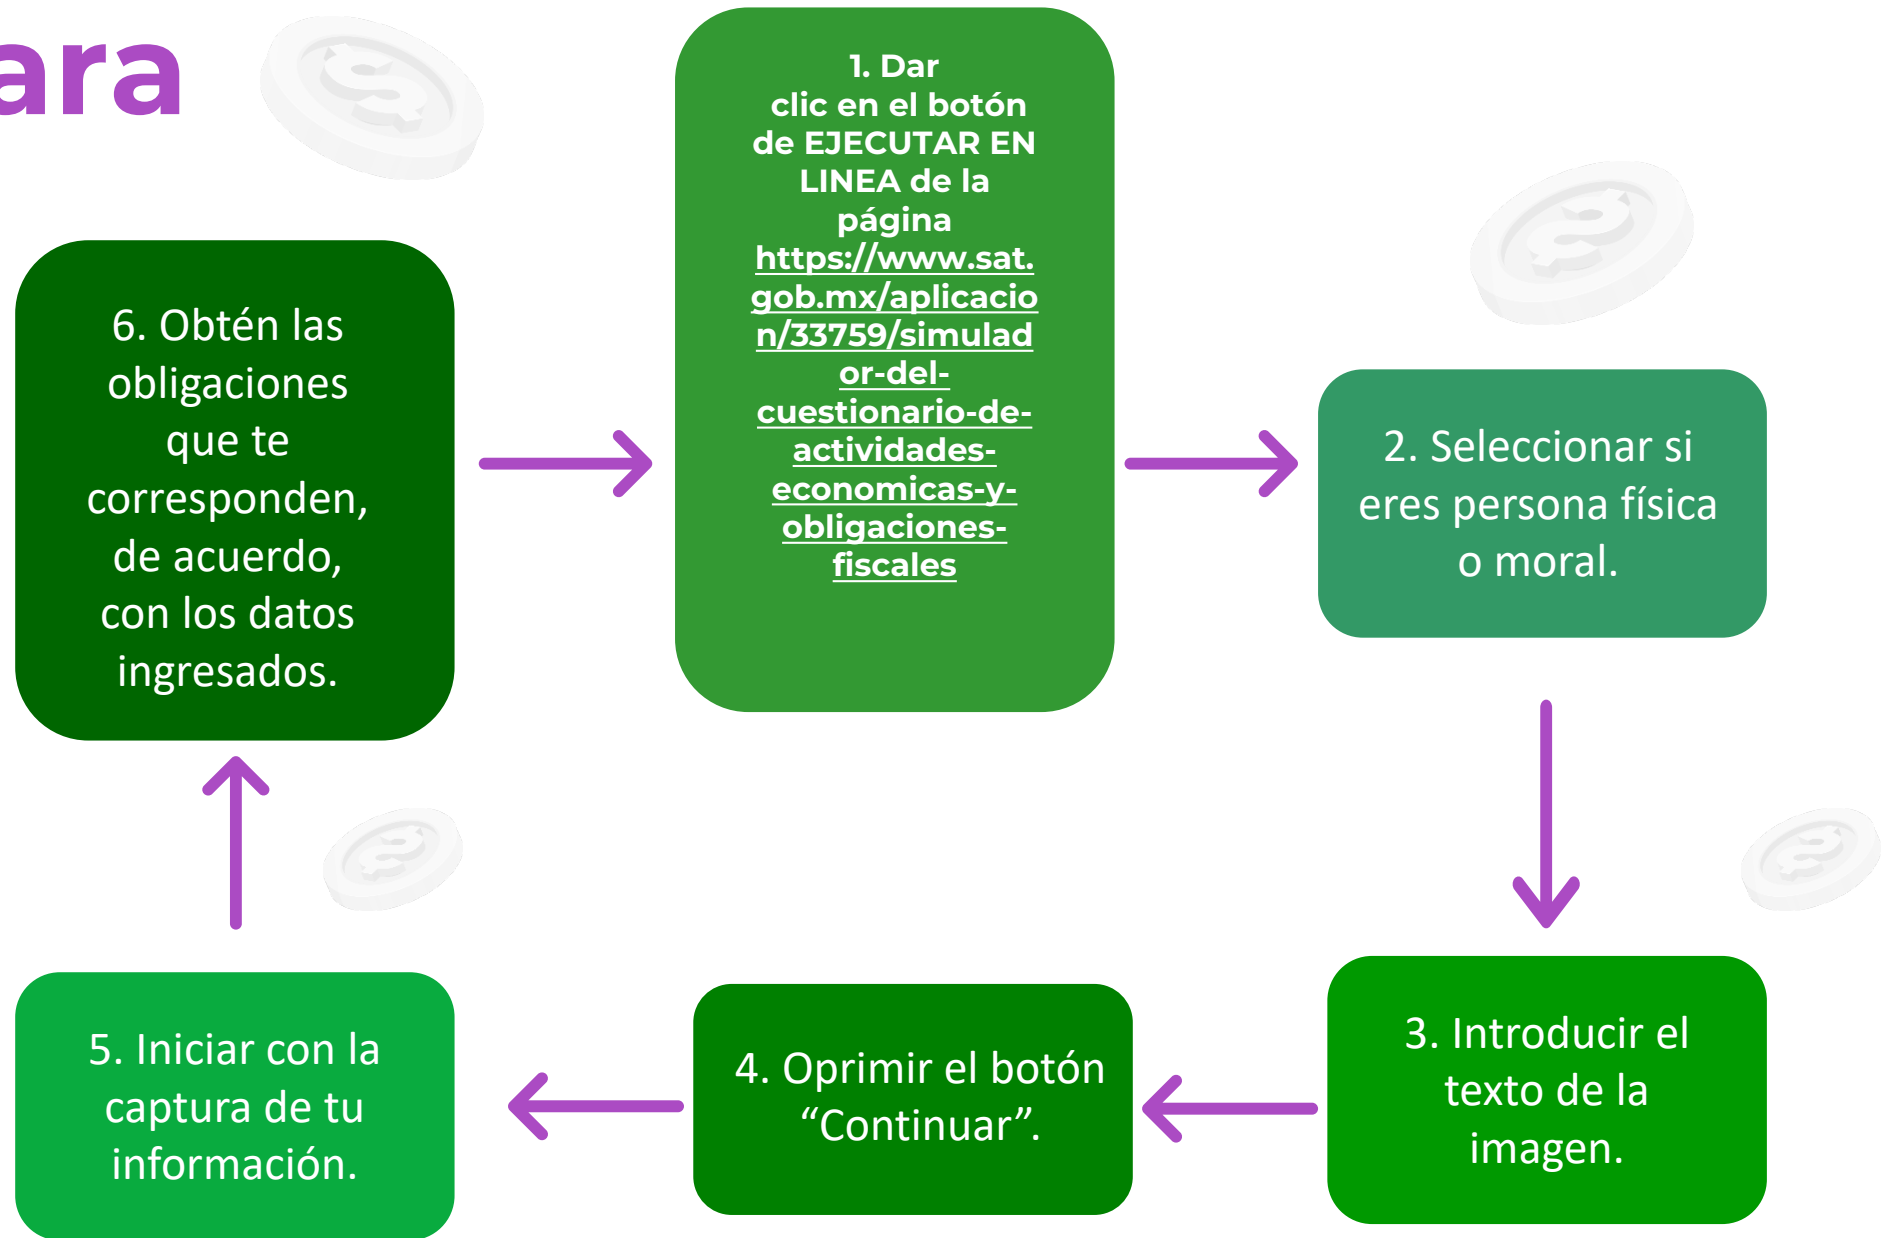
ara

1. Dar clic en el botón de EJECUTAR EN LINEA de la página https://www.sat.gob.mx/aplicacion/33759/simulador-del-cuestionario-de-actividades-economicas-y-obligaciones-fiscales

6. Obtén las obligaciones que te corresponden, de acuerdo, con los datos ingresados.

2. Seleccionar si eres persona física o moral.

5. Iniciar con la captura de tu información.

4. Oprimir el botón “Continuar”.

3. Introducir el texto de la imagen.